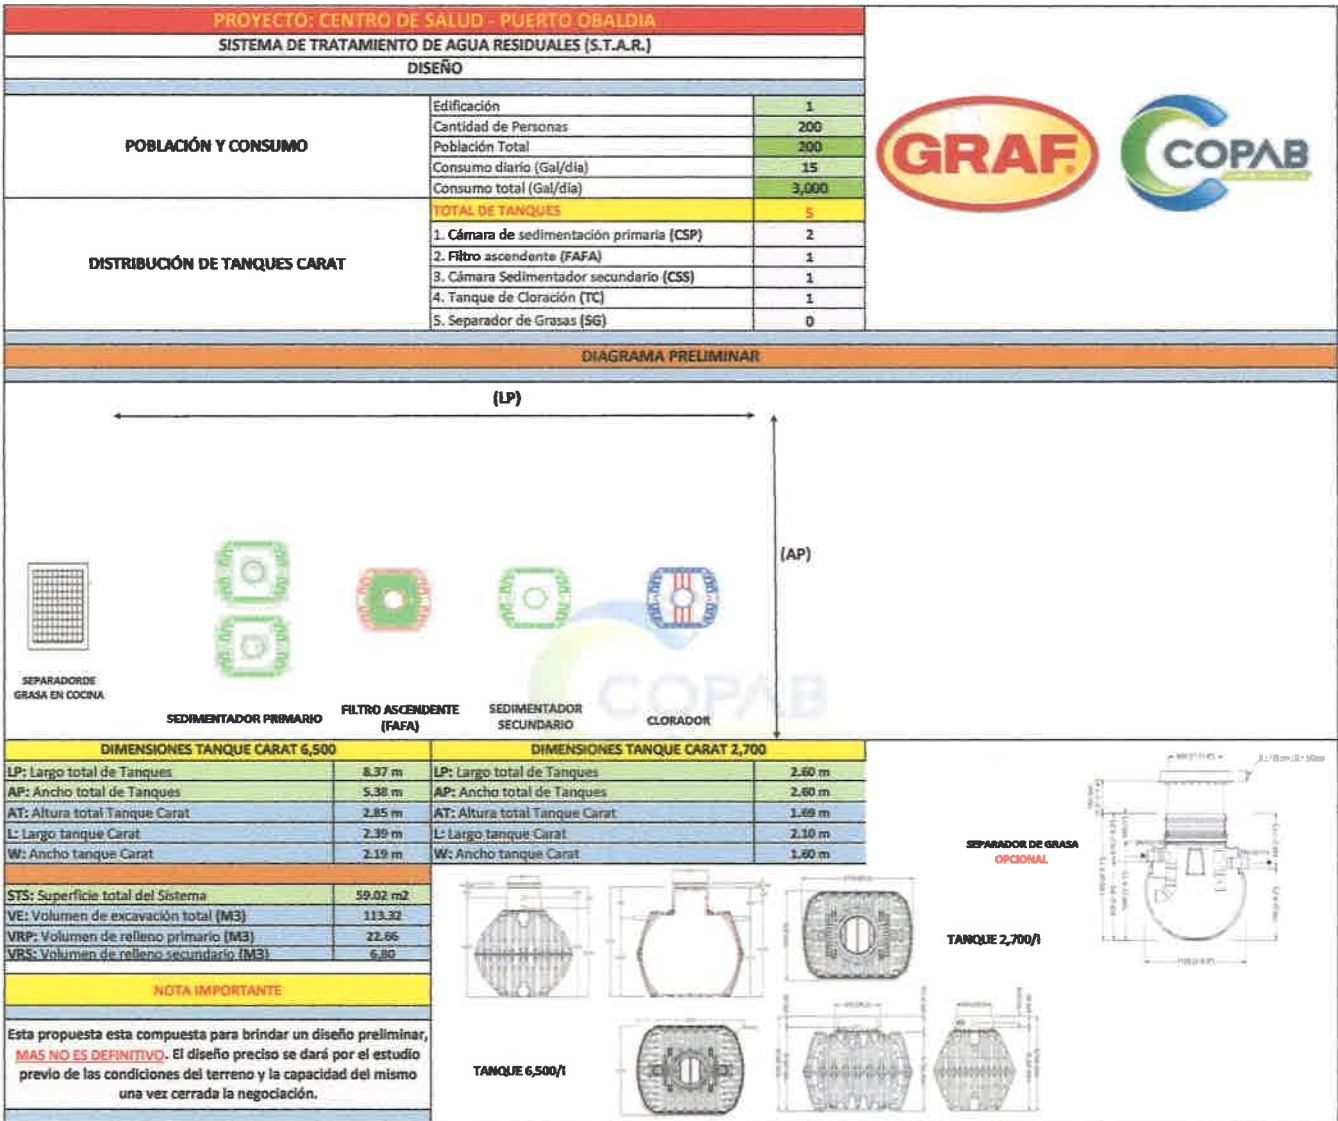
PROYECTO: CENTRO DE SALUD - PUERTO OBALDIA

SISTEMA DE TRATAMIENTO DE AGUA RESIDUALES (S.T.A.R.)

DISEÑO

POBLACIÓN Y CONSUMO

| | |
|---|---|
| Edificación | 1 |
| Cantidad de Personas | 200 |
| Población Total | 200 |
| Consumo diario (Gal/día) | 15 |
| Consumo total (Gal/día) | 3,000 |

DISTRIBUCIÓN DE TANQUES CARAT

| | |
|---|---|
| TOTAL DE TANQUES | 5 |
| 1. Cámara de sedimentación primaria (CSP) | 2 |
| 2. Filtro ascendente (FAFA) | 1 |
| 3. Cámara Sedimentador secundario (CSS) | 1 |
| 4. Tanque de Cloración (TC) | 1 |
| 5. Separador de Grasas (SG) | 0 |

GRAF

COPAB

DIAGRAMA PRELIMINAR

(LP)

(AP)

SEPARADORDE GRASA EN COCINA

SEDIMENTADOR PRIMARIO

FILTRO ASCENDENTE (FAFA)

SEDIMENTADOR SECUNDARIO

CLORADOR

COPAB

| DIMENSIONES TANQUE CARAT 6,500 | |
|---|---|
| LP: Largo total de Tanques | 8.37 m |
| AP: Ancho total de Tanques | 5.38 m |
| AT: Altura total Tanque Carat | 2.85 m |
| L: Largo tanque Carat | 2.39 m |
| W: Ancho tanque Carat | 2.19 m |

| DIMENSIONES TANQUE CARAT 2,700 | |
|---|---|
| LP: Largo total de Tanques | 2.60 m |
| AP: Ancho total de Tanques | 2.60 m |
| AT: Altura total Tanque Carat | 1.69 m |
| L: Largo tanque Carat | 2.10 m |
| W: Ancho tanque Carat | 1.60 m |

| | |
|---|---|
| STS: Superficie total del Sistema | 59.02 m2 |
| VE: Volumen de excavación total (M3) | 113.32 |
| VRP: Volumen de relleno primario (M3) | 22.66 |
| VRS: Volumen de relleno secundario (M3) | 6.80 |

NOTA IMPORTANTE

Esta propuesta esta compuesta para brindar un diseño preliminar, MAS NO ES DEFINITIVO. El diseño preciso se dará por el estudio previo de las condiciones del terreno y la capacidad del mismo una vez cerrada la negociación.

SEPARADOR DE GRASA
OPCIONAL

TANQUE 2,700/l

TANQUE 6,500/l